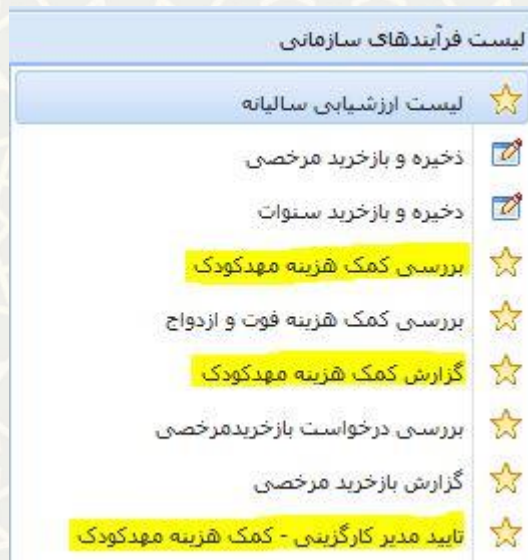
لیست فرآیندهای سازمانی

لیست ارزشیابی سالیانه

ذخیره و بازخرید مرخصی

ذخیره و بازخرید سنوات

بررسی کمک هزینه مهدکودک

بررسی کمک هزینه فوت و ازدواج

گزارش کمک هزینه مهدکودک

بررسی درخواست بازخریدمرخصی

گزارش بازخرید مرخصی

تایید مدیر کارگزینی - کمک هزینه مهدکودک